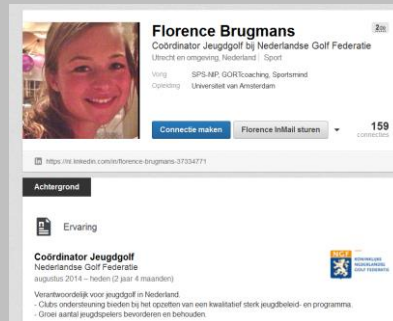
Florence Brugmans
2e
Coördinator Jeugdgolf bij Nederlandse Golf Federatie
Utrecht en omgeving, Nederland | Sport
Vorig SPS-NIP, GORTcoaching, Sportsmind
Opleiding Universiteit van Amsterdam

Connectie maken
Florence InMail sturen
159 connecties

https://nl.linkedin.com/in/florence-brugmans-37334771

Achtergrond

Ervaring

Coördinator Jeugdgolf
Nederlandse Golf Federatie
augustus 2014 – heden (2 jaar 4 maanden)

KONINKLIJKE NEDERLANDSE GOLF FEDERATIE

Verantwoordelijk voor jeugdgolf in Nederland.
- Clubs ondersteuning bieden bij het opzetten van een kwalitatief sterk jeugdbeleid- en programma.
- Groei aantal jeugdspelers bevorderen en behouden.